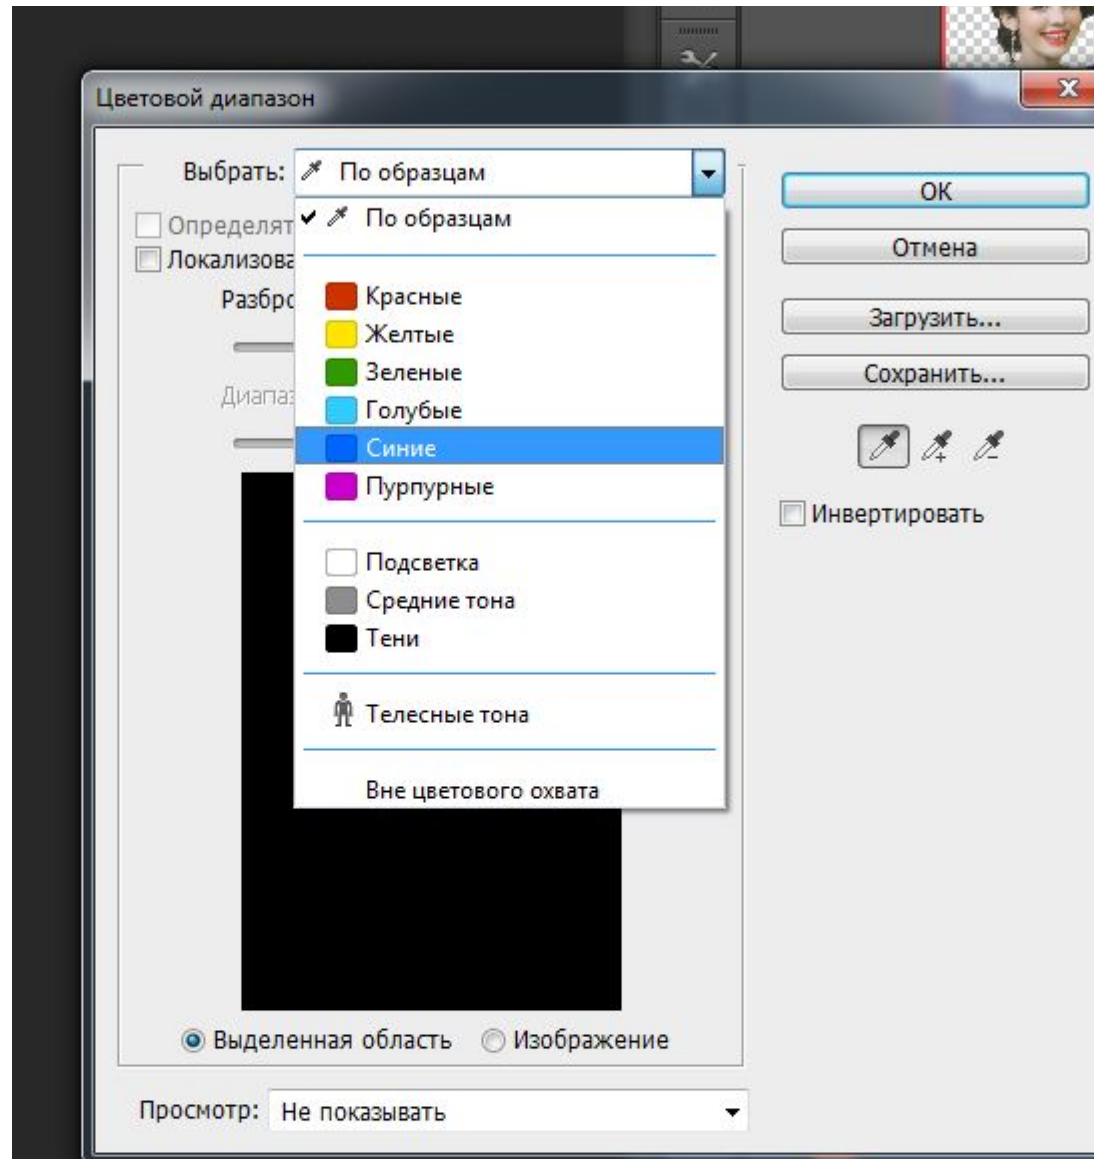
Цветовой диапазон

Выбрать: По образцам

Определят

Локализова

Разбро

Диапаз

По образцам

Красные

Желтые

Зеленые

Голубые

Синие

Пурпурные

Подсветка

Средние тона

Тени

Телесные тона

Вне цветового охвата

Выделенная область Изображение

Просмотр: Не показывать

OK

Отмена

Загрузить...

Сохранить...

Инвертировать